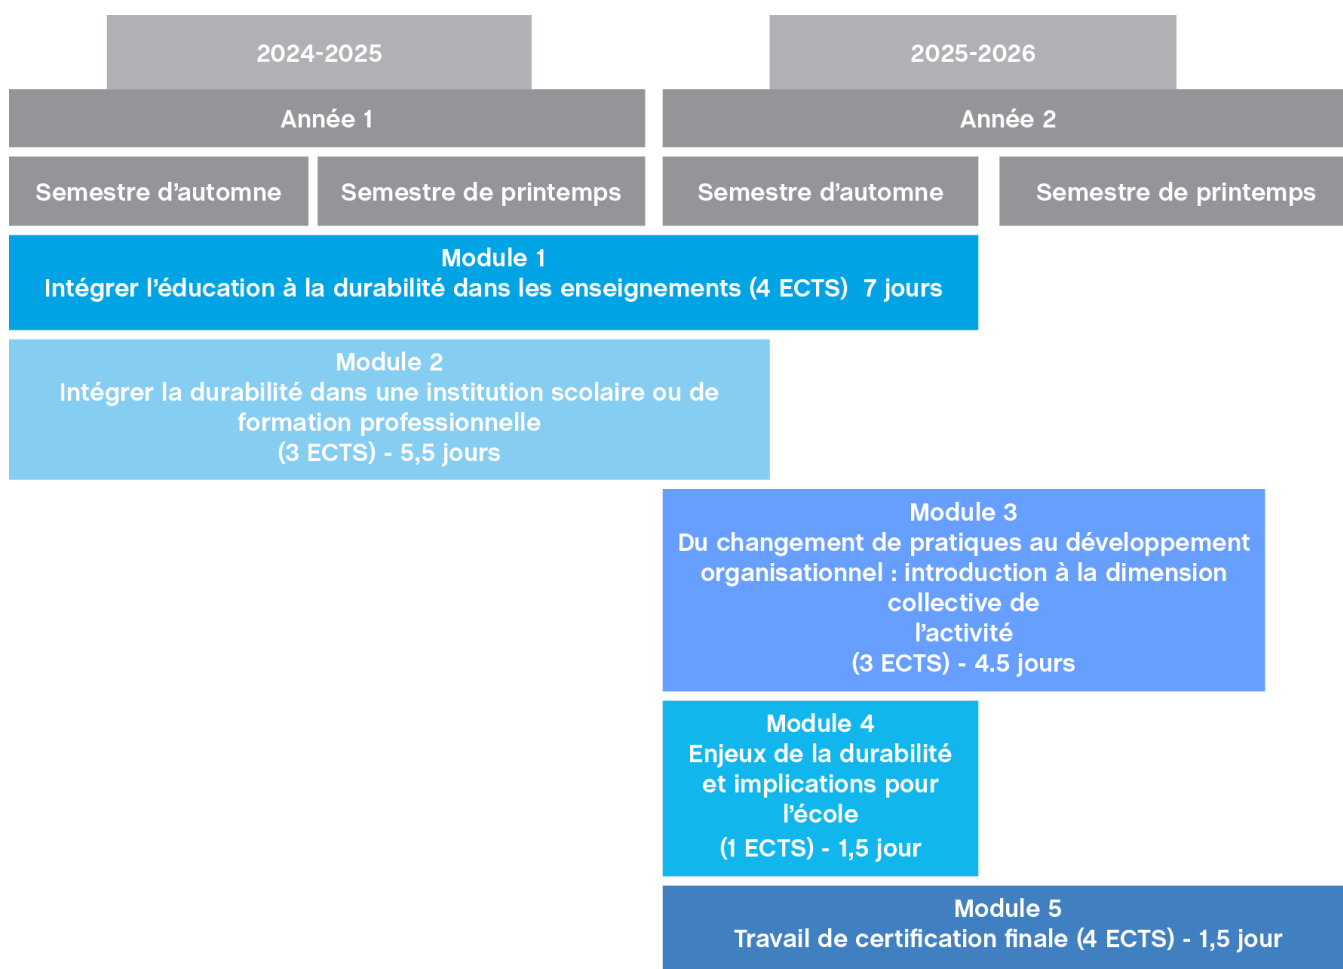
2024-2025

2025-2026

Année 1

Année 2

Semestre d'automne

Semestre de printemps

Semestre d'automne

Semestre de printemps

Module 1
Intégrer l'éducation à la durabilité dans les enseignements (4 ECTS) 7 jours

Module 2
Intégrer la durabilité dans une institution scolaire ou de formation professionnelle
(3 ECTS) - 5,5 jours

Module 3
Du changement de pratiques au développement organisationnel : introduction à la dimension collective de
l'activité
(3 ECTS) - 4.5 jours

Module 4
Enjeux de la durabilité et implications pour l'école
(1 ECTS) - 1,5 jour

Module 5
Travail de certification finale (4 ECTS) - 1,5 jour